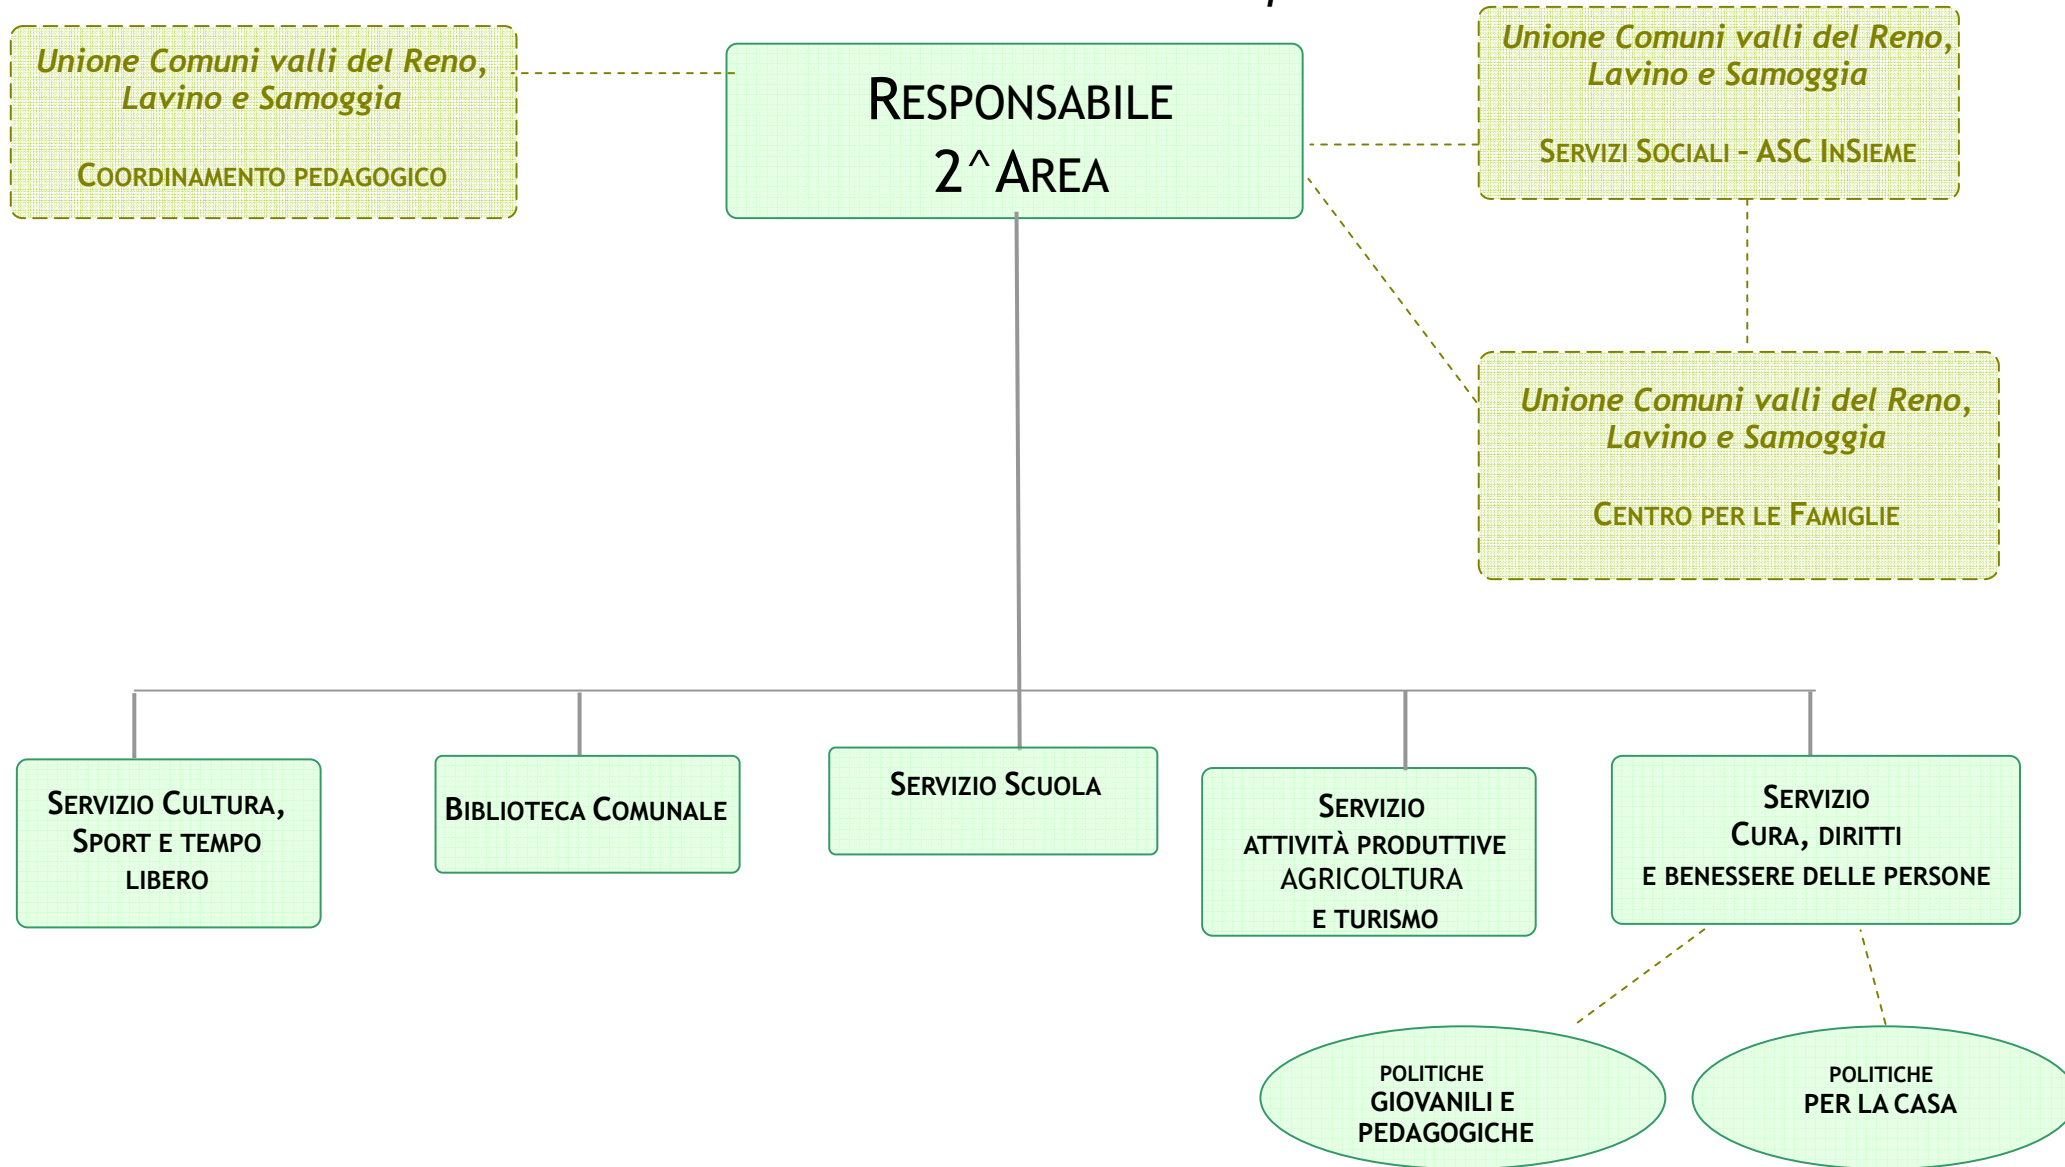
Unione Comuni valli del Reno, Lavino e Samoggia

Coordinamento pedagogico

Responsabile
2^Area

Unione Comuni valli del Reno, Lavino e Samoggia

Servizi Sociali - ASC InSieme

Unione Comuni valli del Reno, Lavino e Samoggia

Centro per le Famiglie

Servizio Cultura, Sport e tempo libero

Biblioteca Comunale

Servizio Scuola

Servizio attività produttive agricoltura e turismo

Servizio Cura, diritti e benessere delle persone

politiche giovanili e pedagogiche

politiche per la casa